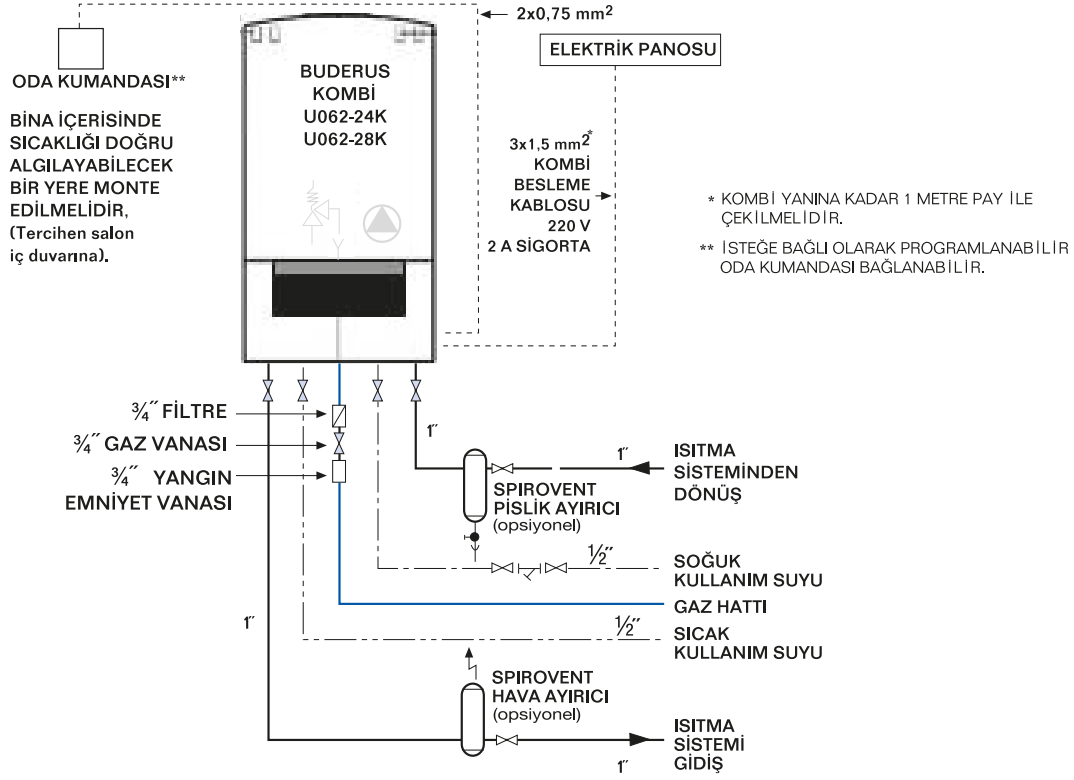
ODA KUMANDASI**

BİNA İÇERİSİNDE SICAKLIĞI DOĞRU ALGILAYABİLECEK BİR YERE MONTE EDİLMELİDİR, (Tercihen salon iç duvarına).

$2x0,75\ mm^2$

BUDERUS KOMBİ U062-24K U062-28K

ELEKTRİK PANOSU

$3x1,5\ mm^{2*}$ KOMBİ BESLEME KABLOSU 220 V 2 A SİGORTA

* KOMBİ YANINA KADAR 1 METRE PAY İLE ÇEKİLMELİDİR.

** İSTEĞE BAĞLI OLARAK PROGRAMLANABİLİR ODA KUMANDASI BAĞLANABİLİR.

$\frac{3}{4}''$ FİLTRE

$\frac{3}{4}''$ GAZ VANASI

$\frac{3}{4}''$ YANGIN EMNİYET VANASI

1″

1″

ISITMA SİSTEMİNDEN DÖNÜŞ

SPIROVENT PİSLİK AYIRICI (opsiyonel)

$\frac{1}{2}''$

SOĞUK KULLANIM SUYU

GAZ HATTI

1″

$\frac{1}{2}''$

SICAK KULLANIM SUYU

SPIROVENT HAVA AYIRICI (opsiyonel)

ISITMA SİSTEMİ GİDİŞ

1″